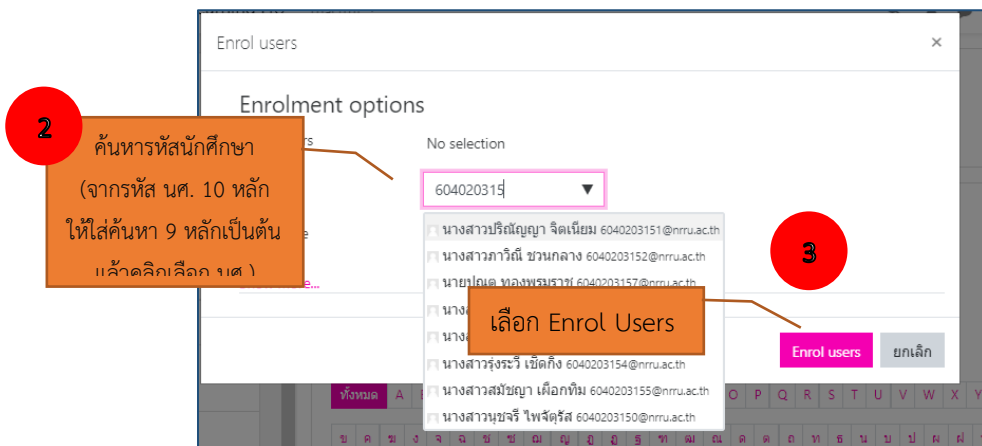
Enrol users

×

Enrolment options

No selection

604020315

นางสาวปริญญา จิตเนียม 6040203151@nrru.ac.th

นางสาวภาวิณี ชวนกลาง 6040203152@nrru.ac.th

นายปณต ทองพรมราช 6040203157@nrru.ac.th

นางสาวรุ่งระวี เข็ดกิ้ง 6040203154@nrru.ac.th

นางสาวสมัชญา เผือกทิม 6040203155@nrru.ac.th

นางสาวนุชจรี ไพจัตุรัส 6040203150@nrru.ac.th

2

ค้นหารหัสนักศึกษา (จากรหัส นศ. 10 หลัก ให้ใส่ค้นหา 9 หลักเป็นต้น แล้วคลิกเลือก นศ.)

3

เลือก Enrol Users

Enrol users

ยกเลิก

ทั้งหมด A O P Q R S T U V W X Y

ข ค ฆ ง จ ฉ ช ซ ฌ ญ ฎ ฏ ฐ ฑ ฒ ณ ด ต ถ ท ธ น บ ป ผ ฝ